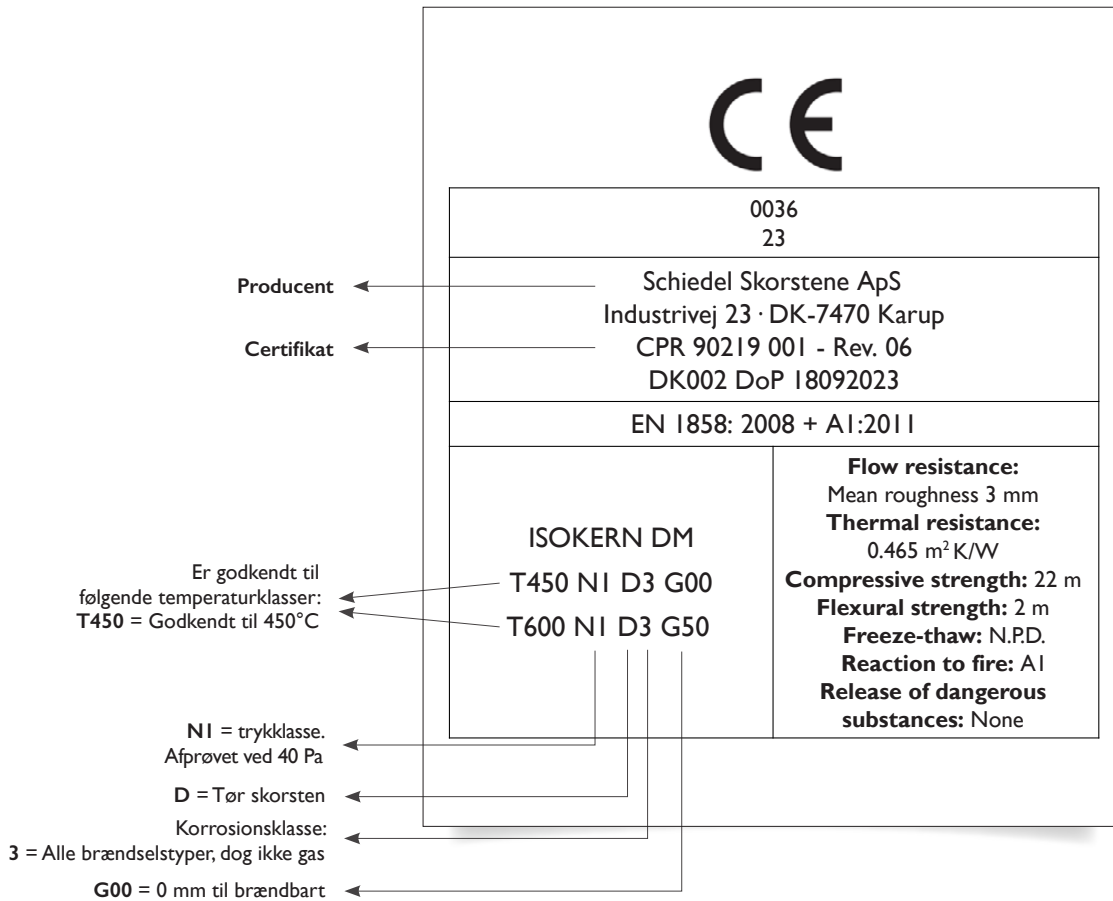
CE

0036
23

Producent

Schiedel Skorstene ApS
Industrivej 23 · DK-7470 Karup

Certifikat

CPR 90219 001 - Rev. 06
DK002 DoP 18092023

EN 1858: 2008 + A1:2011

ISOKERN DM
T450 N1 D3 G00
T600 N1 D3 G50

**Flow resistance:** Mean roughness 3 mm
**Thermal resistance:** 0.465 $m^2 K/W$
**Compressive strength:** 22 m
**Flexural strength:** 2 m
**Freeze-thaw:** N.P.D.
**Reaction to fire:** A1
**Release of dangerous substances:** None

Er godkendt til følgende temperaturklasser:
**T450** = Godkendt til 450°C

**N1** = trykklasse. Afprøvet ved 40 Pa

**D** = Tør skorsten

Korrosionsklasse:
**3** = Alle brændselstyper, dog ikke gas

**G00** = 0 mm til brændbart